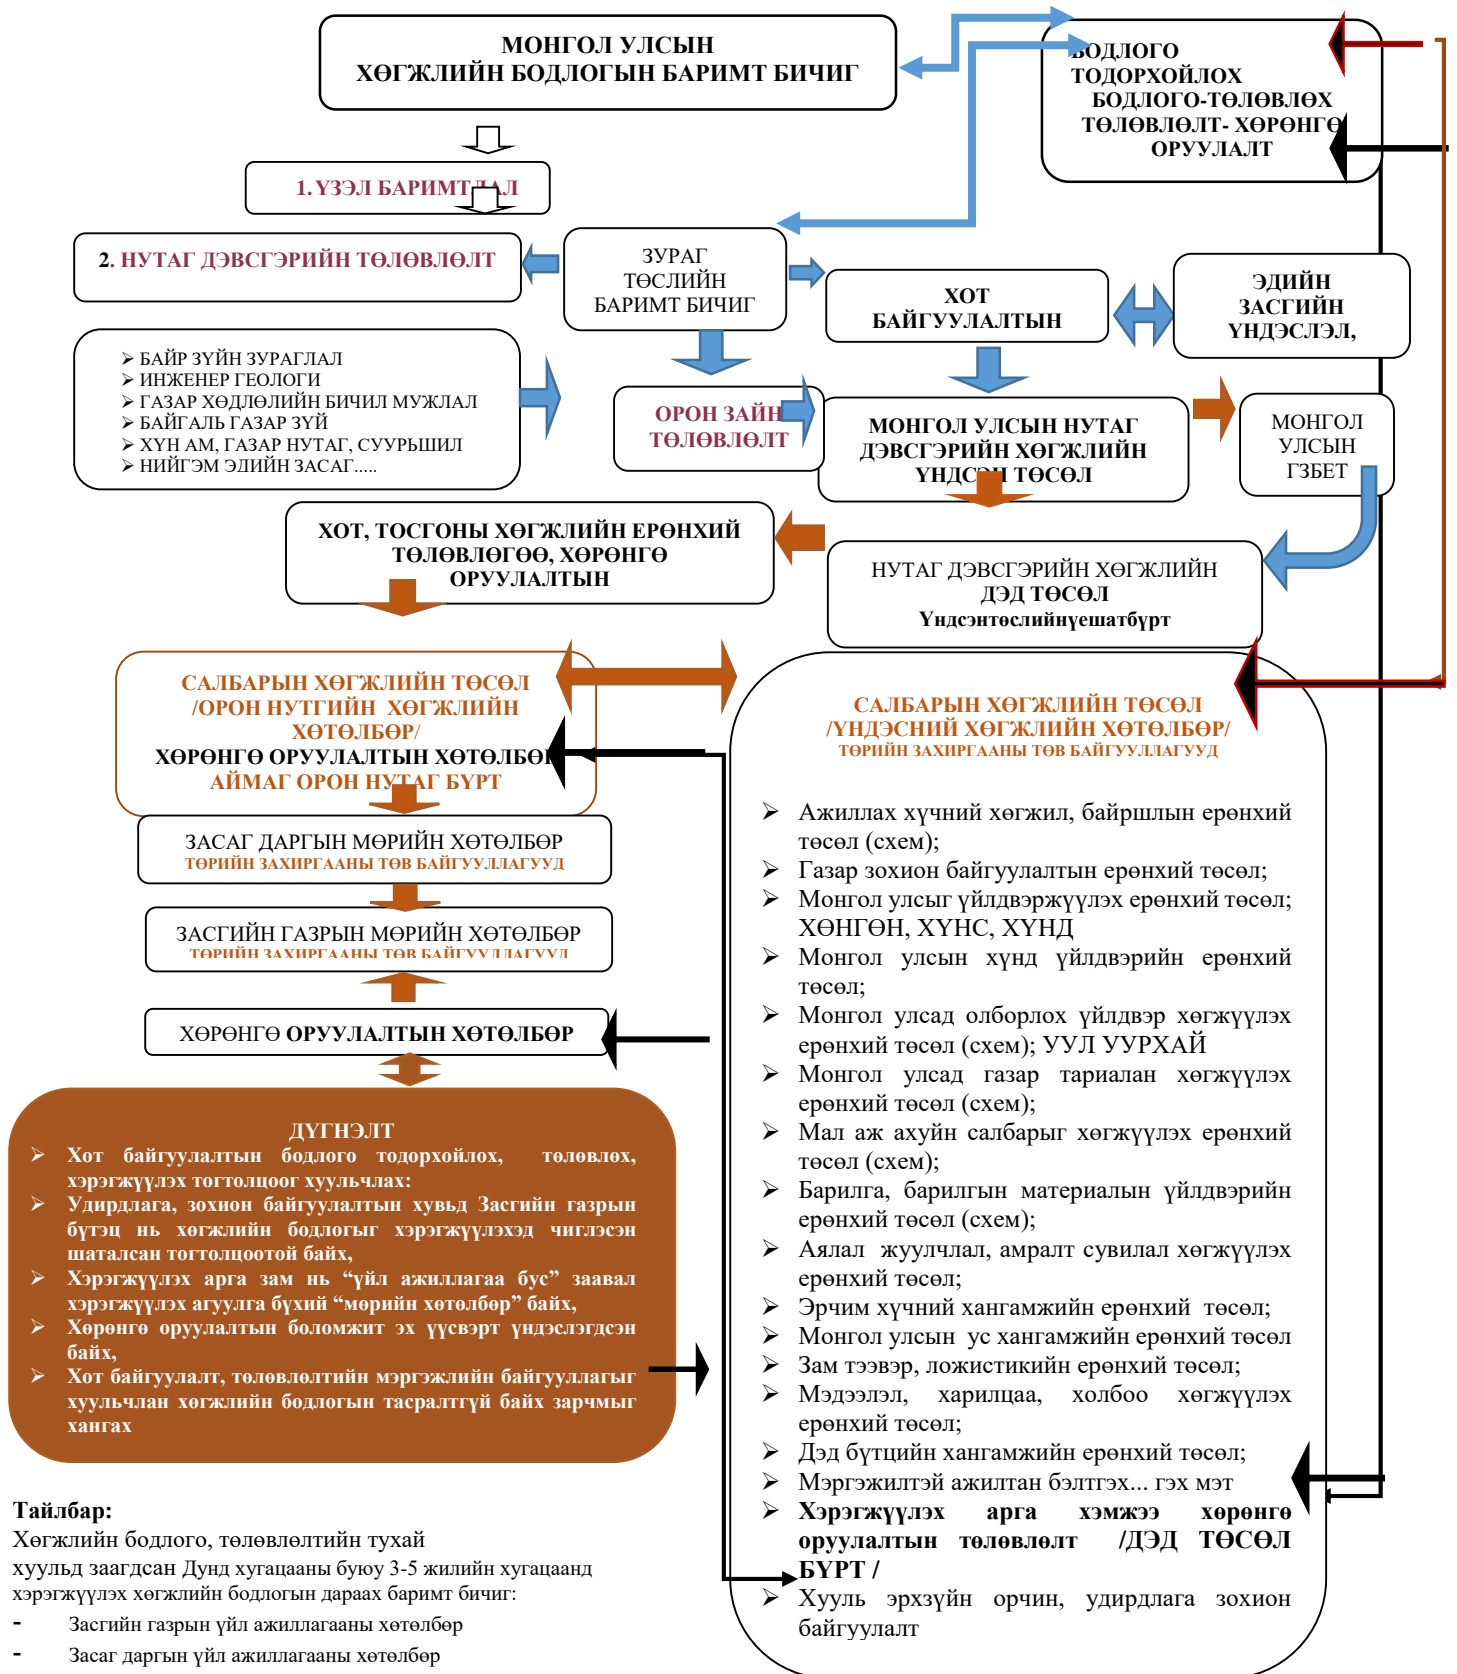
МОНГОЛ УЛСЫН
ХӨГЖЛИЙН БОДЛОГЫН БАРИМТ БИЧИГ

БОДЛОГО
ТОДОРХОЙЛОХ
БОДЛОГО-ТӨЛӨВЛӨХ
ТӨЛӨВЛӨЛТ- ХӨРӨНГӨ
ОРУУЛАЛТ

1. ҮЗЭЛ БАРИМТЛАЛ

2. НУТАГ ДЭВСГЭРИЙН ТӨЛӨВЛӨЛТ

ЗУРАГ
ТӨСЛИЙН
БАРИМТ БИЧИГ

ХОТ
БАЙГУУЛАЛТЫН

ЭДИЙН
ЗАСГИЙН
ҮНДЭСЛЭЛ,

➢ БАЙР ЗҮЙН ЗУРАГЛАЛ
➢ ИНЖЕНЕР ГЕОЛОГИ
➢ ГАЗАР ХӨДЛӨЛИЙН БИЧИЛ МУЖЛАЛ
➢ БАЙГАЛЬ ГАЗАР ЗҮЙ
➢ ХҮН АМ, ГАЗАР НУТАГ, СУУРЬШИЛ
➢ НИЙГЭМ ЭДИЙН ЗАСАГ.....

ОРОН ЗАЙН
ТӨЛӨВЛӨЛТ

МОНГОЛ УЛСЫН НУТАГ
ДЭВСГЭРИЙН ХӨГЖЛИЙН
ҮНДСЭН ТӨСӨЛ

МОНГОЛ
УЛСЫН
ГЗБЕТ

ХОТ, ТОСГОНЫ ХӨГЖЛИЙН ЕРӨНХИЙ
ТӨЛӨВЛӨГӨӨ, ХӨРӨНГӨ
ОРУУЛАЛТЫН

НУТАГ ДЭВСГЭРИЙН ХӨГЖЛИЙН
ДЭД ТӨСӨЛ
Үндсэнтөслийнүешатбүрт

САЛБАРЫН ХӨГЖЛИЙН ТӨСӨЛ
/ОРОН НУТГИЙН ХӨГЖЛИЙН
ХӨТӨЛБӨР/
ХӨРӨНГӨ ОРУУЛАЛТЫН ХӨТӨЛБӨР
АЙМАГ ОРОН НУТАГ БҮРТ

САЛБАРЫН ХӨГЖЛИЙН ТӨСӨЛ
/ҮНДЭСНИЙ ХӨГЖЛИЙН ХӨТӨЛБӨР/
ТӨРИЙН ЗАХИРГААНЫ ТӨВ БАЙГУУЛЛАГУУД

ЗАСАГ ДАРГЫН МӨРИЙН ХӨТӨЛБӨР
ТӨРИЙН ЗАХИРГААНЫ ТӨВ БАЙГУУЛЛАГУУД

ЗАСГИЙН ГАЗРЫН МӨРИЙН ХӨТӨЛБӨР
ТӨРИЙН ЗАХИРГААНЫ ТӨВ БАЙГУУЛЛАГУУД

ХӨРӨНГӨ ОРУУЛАЛТЫН ХӨТӨЛБӨР

ДҮГНЭЛТ
➢ Хот байгуулалтын бодлого тодорхойлох, төлөвлөх, хэрэгжүүлэх тогтолцоог хуульчлах:
➢ Удирдлага, зохион байгуулалтын хувьд Засгийн газрын бүтэц нь хөгжлийн бодлогыг хэрэгжүүлэхэд чиглэсэн шаталсан тогтолцоотой байх,
➢ Хэрэгжүүлэх арга зам нь “үйл ажиллагаа бүс” заавал хэрэгжүүлэх агуулга бүхий “мөрийн хөтөлбөр” байх,
➢ Хөрөнгө оруулалтын боломжит эх үүсвэрт үндэслэгдсэн байх,
➢ Хот байгуулалт, төлөвлөлтийн мэргэжлийн байгууллагыг хуульчлан хөгжлийн бодлогын тасралтгүй байх зарчмыг хангах

➢ Ажиллах хүчний хөгжил, байршлын ерөнхий төсөл (схем);
➢ Газар зохион байгуулалтын ерөнхий төсөл;
➢ Монгол улсыг үйлдвэржүүлэх ерөнхий төсөл; ХӨНГӨН, ХҮНС, ХҮНД
➢ Монгол улсын хүнд үйлдвэрийн ерөнхий төсөл;
➢ Монгол улсад олборлох үйлдвэр хөгжүүлэх ерөнхий төсөл (схем); УУЛ УУРХАЙ
➢ Монгол улсад газар тариалан хөгжүүлэх ерөнхий төсөл (схем);
➢ Мал аж ахуйн салбарыг хөгжүүлэх ерөнхий төсөл (схем);
➢ Барилга, барилгын материалын үйлдвэрийн ерөнхий төсөл (схем);
➢ Аялал жуулчлал, амралт сувилал хөгжүүлэх ерөнхий төсөл;
➢ Эрчим хүчний хангамжийн ерөнхий төсөл;
➢ Монгол улсын ус хангамжийн ерөнхий төсөл
➢ Зам тээвэр, ложистикийн ерөнхий төсөл;
➢ Мэдээлэл, харилцаа, холбоо хөгжүүлэх ерөнхий төсөл;
➢ Дэд бүтцийн хангамжийн ерөнхий төсөл;
➢ Мэргэжилтэй ажилтан бэлтгэх... гэх мэт
➢ Хэрэгжүүлэх арга хэмжээ хөрөнгө оруулалтын төлөвлөлт /ДЭД ТӨСӨЛ БҮРТ /
➢ Хууль эрхзүйн орчин, удирдлага зохион байгуулалт

Тайлбар:
Хөгжлийн бодлого, төлөвлөлтийн тухай хуульд заагдсан Дунд хугацааны буюу 3-5 жилийн хугацаанд хэрэгжүүлэх хөгжлийн бодлогын дараах баримт бичиг:
- Засгийн газрын үйл ажиллагааны хөтөлбөр
- Засаг даргын үйл ажиллагааны хөтөлбөр